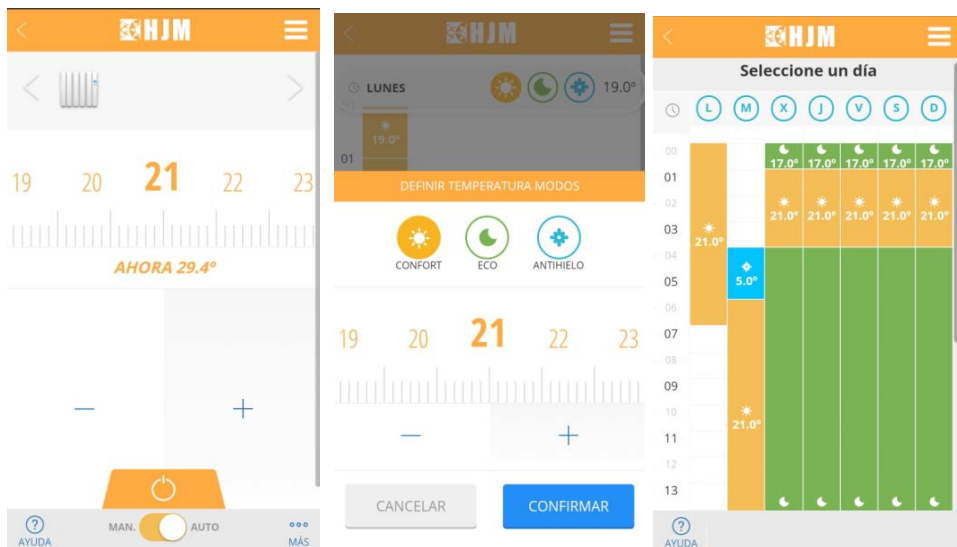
HJM

19 20 21 22 23

AHORA 29.4º

—
+

AYUDA
MAN. AUTO
MÁS

HJM

LUNES 19.0º

19.0º
01

DEFINIR TEMPERATURA MODOS

CONFORT
ECO
ANTIHIELO

19 20 21 22 23

—
+

CANCELAR
CONFIRMAR

HJM

Seleccione un día

L M X J V S D

00
01
02
03
04
05
06
07
08
09
10
11
12
13

21.0º
5.0º
21.0º
17.0º 17.0º 17.0º 17.0º 17.0º
21.0º 21.0º 21.0º 21.0º 21.0º

AYUDA